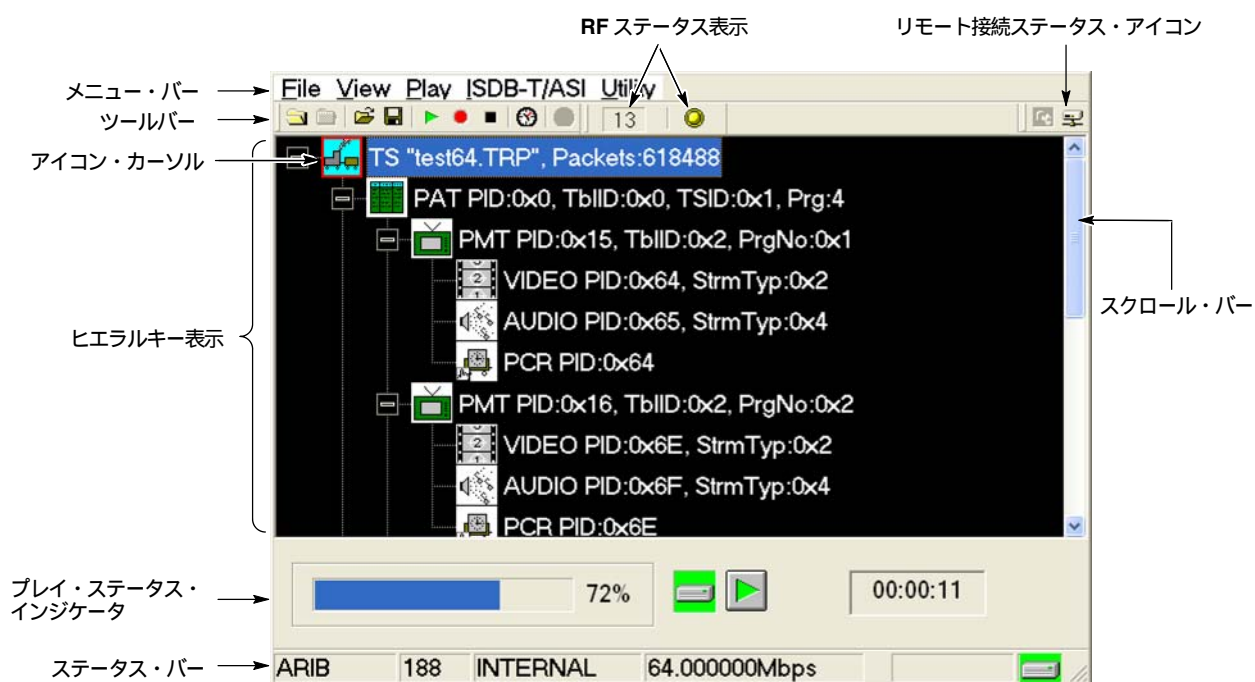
RF ステータス表示

リモート接続ステータス・アイコン

メニュー・バー

File View Play ISDB-T/ASI Utility

ツールバー

13

アイコン・カーソル

TS "test64.TRP", Packets:618488

PAT PID:0x0, TblID:0x0, TSID:0x1, Prg:4

PMT PID:0x15, TblID:0x2, PrgNo:0x1

VIDEO PID:0x64, StrmTyp:0x2

AUDIO PID:0x65, StrmTyp:0x4

PCR PID:0x64

PMT PID:0x16, TblID:0x2, PrgNo:0x2

VIDEO PID:0x6E, StrmTyp:0x2

AUDIO PID:0x6F, StrmTyp:0x4

PCR PID:0x6E

ヒエラルキー表示

スクロール・バー

プレイ・ステータス・インジケータ

72%

00:00:11

ステータス・バー

| ARIB | 188 | INTERNAL | 64.000000Mbps |
|---|---|---|---|